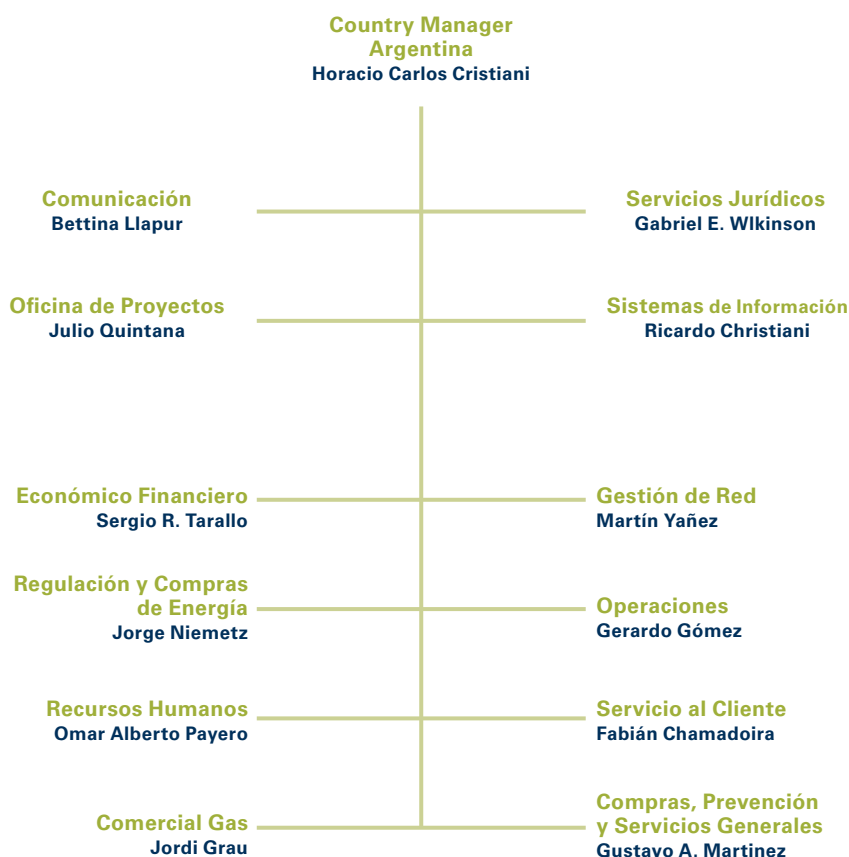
Country Manager Argentina
Horacio Carlos Cristiani

Comunicación
Bettina Llapur

Servicios Jurídicos
Gabriel E. Wlkinson

Oficina de Proyectos
Julio Quintana

Sistemas de Información
Ricardo Christiani

Económico Financiero
Sergio R. Tarallo

Gestión de Red
Martín Yañez

Regulación y Compras de Energía
Jorge Niemetz

Operaciones
Gerardo Gómez

Recursos Humanos
Omar Alberto Payero

Servicio al Cliente
Fabián Chamadoira

Comercial Gas
Jordi Grau

Compras, Prevención y Servicios Generales
Gustavo A. Martinez